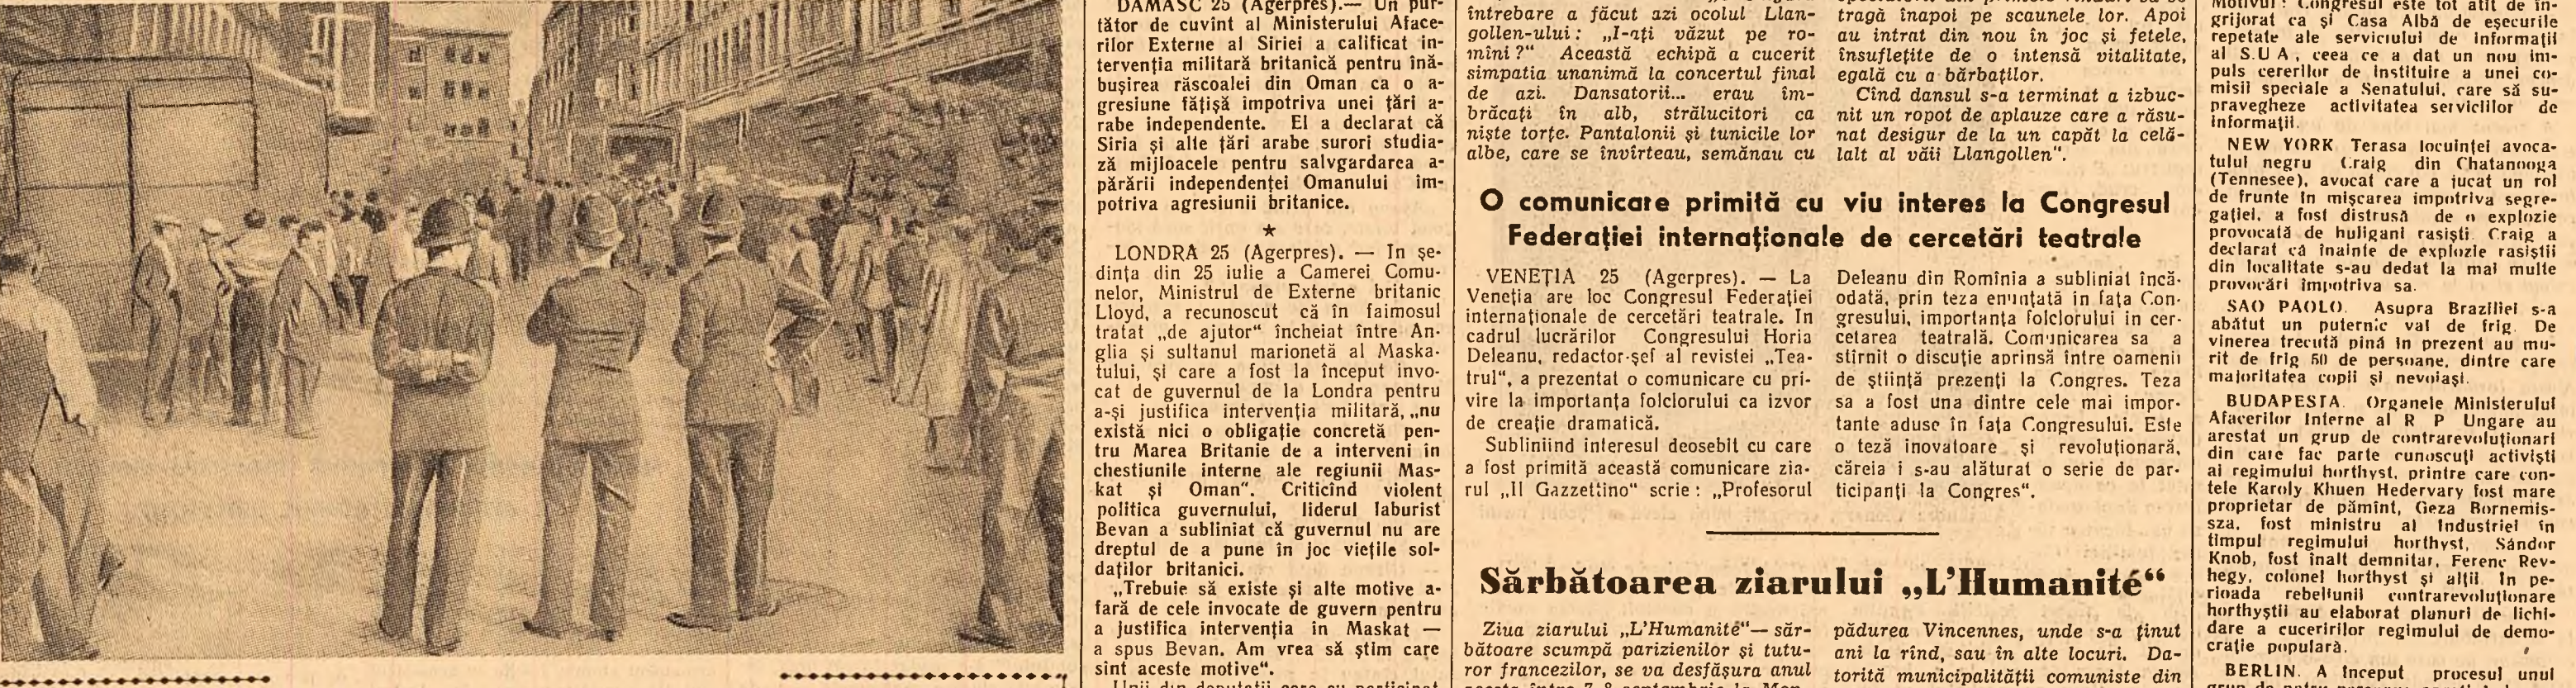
DAMASC 25 (Agerpres).— Un purtător de cuvînt al Ministerului Afacerilor Externe al Siriei a calificat intervenţia militară britanică pentru înăbuşirea răscoalei din Oman ca o agresiune făţişă împotriva unei ţări arabe independente. El a declarat că Siria şi alte ţări arabe surori studiază mijloacele pentru salvgardarea apărării independenţei Omanului împotriva agresiunii britanice.

★

LONDRA 25 (Agerpres). — In şedinţa din 25 iulie a Camerei Comunelor, Ministrul de Externe britanic Lloyd, a recunoscut că în faimosul tratat „de ajutor" încheiat între Anglia şi sultanul marionetă al Maskatului, şi care a fost început invocat de guvernul de la Londra pentru a-şi justifica intervenţia militară, „nu există nici o obligaţie concretă pentru Marea Britanie de a interveni în chestiunile interne ale regiunii Maskat şi Oman". Criticînd violent politica guvernului, liderul laburist Bevan a subliniat că guvernul nu are dreptul de a pune în joc vieţile soldaţilor britanici.

„Trebuie să existe şi alte motive afară de cele invocate de guvern pentru a justifica intervenţia în Maskat — a spus Bevan. Am vrea să ştim care sînt aceste motive".

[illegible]

întrebare a făcut azi ocolul Llangollen-ului: „I-aţi văzut pe romîni?" Această echipă a cucerit simpatia unanimă la concertul final de azi. Dansatorii... erau îmbrăcaţi în alb, strălucitori ca nişte torţe. Pantalonii şi tunicile lor albe, care se învîrteau, semănau cu

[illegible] spectatorii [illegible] să se tragă înapoi pe scaunele lor. Apoi au intrat din nou în joc şi fetele, însufleţite de o intensă vitalitate, egală cu a bărbaţilor.

Cînd dansul s-a terminat a izbucnit un ropot de aplauze care a răsunat desigur de la un capăt la celălalt al văii Llangollen".

O comunicare primită cu viu interes la Congresul Federaţiei internaţionale de cercetări teatrale

VENEŢIA 25 (Agerpres). — La Veneţia are loc Congresul Federaţiei internaţionale de cercetări teatrale. In cadrul lucrărilor Congresului Horia Deleanu, redactor-şef al revistei „Teatrul", a prezentat o comunicare cu privire la importanţa folclorului ca izvor de creaţie dramatică.

Subliniind interesul deosebit cu care a fost primită această comunicare ziarul „Il Gazzettino" scrie: „Profesorul Deleanu din Romînia a subliniat încă odată, prin teza enunţată în faţa Congresului, importanţa folclorului în cercetarea teatrală. Comunicarea sa a stîrnit o discuţie aprinsă între oamenii de ştiinţă prezenţi la Congres. Teza sa a fost una dintre cele mai importante aduse în faţa Congresului. Este o teză inovatoare şi revoluţionară, căreia i s-au alăturat o serie de participanţi la Congres".

Sărbătoarea ziarului „L'Humanité"

Ziua ziarului „L'Humanité"— sărbătoare scumpă parizienilor şi tuturor francezilor, se va desfăşura anul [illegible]

pădurea Vincennes, unde s-a ţinut ani la rînd, sau în alte locuri. Datorită municipalităţii comuniste din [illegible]

Motivul: Congresul este tot atît de îngrijorat ca şi Casa Albă de eşecurile repetate ale serviciului de informaţii al S.U.A., ceea ce a dat un nou impuls cererilor de instituire a unei comisii speciale a Senatului, care să supravegheze activitatea serviciilor de informaţii.

NEW YORK. Terasa locuinţei avocatului negru Craig din Chatanooga (Tennesee), avocat care a jucat un rol de frunte în mişcarea împotriva segregaţiei, a fost distrusă de o explozie provocată de huligani rasişti. Craig a declarat că înainte de explozie rasiştii din localitate s-au dedat la mai multe provocări împotriva sa.

SAO PAOLO. Asupra Braziliei s-a abătut un puternic val de frig. De vinerea trecută pînă în prezent au murit de frig 60 de persoane, dintre care majoritatea copii şi nevoiaşi.

BUDAPESTA. Organele Ministerului Afacerilor Interne al R. P. Ungare au arestat un grup de contrarevoluţionari din care fac parte cunoscuţi activişti ai regimului horthyst, printre care contele Karoly Khuen Hedervary fost mare proprietar de pămînt, Geza Bornemissza, fost ministru al Industriei în timpul regimului horthyst, Sándor Knob, fost înalt demnitar, Ferenc Revhegy, colonel horthyst şi alţii. In perioada rebeliunii contrarevoluţionare horthyştii au elaborat planuri de lichidare a cuceririlor regimului de democraţie populară.

BERLIN. A început procesul unui grup de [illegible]